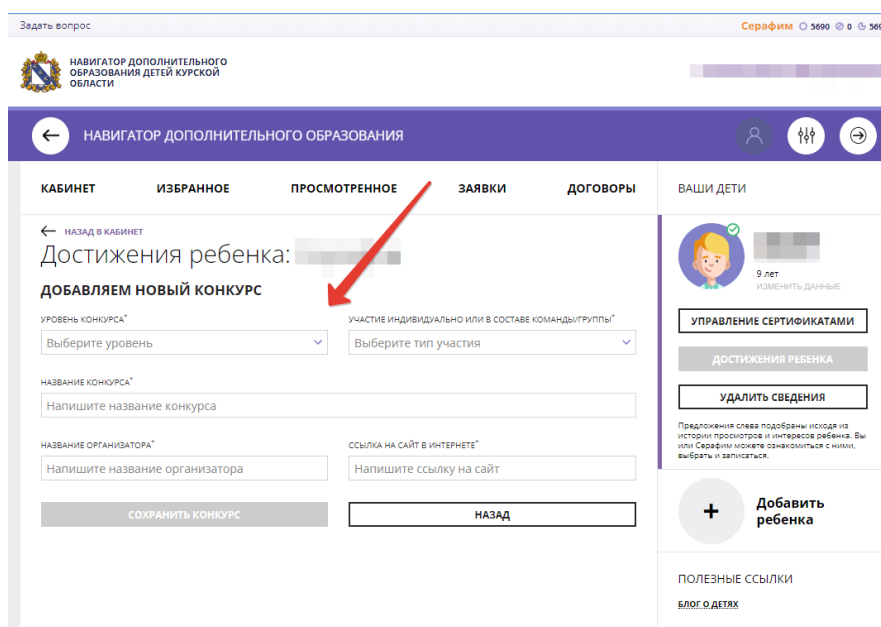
Задать вопрос

Серафим 5690 0 569

НАВИГАТОР ДОПОЛНИТЕЛЬНОГО ОБРАЗОВАНИЯ ДЕТЕЙ КУРСКОЙ ОБЛАСТИ

НАВИГАТОР ДОПОЛНИТЕЛЬНОГО ОБРАЗОВАНИЯ

КАБИНЕТ ИЗБРАННОЕ ПРОСМОТРЕННОЕ ЗАЯВКИ ДОГОВОРЫ

ВАШИ ДЕТИ

НАЗАД В КАБИНЕТ

Достижения ребенка:

ДОБАВЛЯЕМ НОВЫЙ КОНКУРС

УРОВЕНЬ КОНКУРСА*
Выберите уровень

УЧАСТИЕ ИНДИВИДУАЛЬНО ИЛИ В СОСТАВЕ КОМАНДЫ/ГРУППЫ*
Выберите тип участия

НАЗВАНИЕ КОНКУРСА*
Напишите название конкурса

НАЗВАНИЕ ОРГАНИЗАТОРА*
Напишите название организатора

ССЫЛКА НА САЙТ В ИНТЕРНЕТЕ*
Напишите ссылку на сайт

СОХРАНИТЬ КОНКУРС

НАЗАД

9 лет
ИЗМЕНИТЬ ДАННЫЕ

УПРАВЛЕНИЕ СЕРТИФИКАТАМИ

ДОСТИЖЕНИЯ РЕБЕНКА

УДАЛИТЬ СВЕДЕНИЯ

Предложения слева подобраны исходя из истории просмотров и интересов ребенка. Вы или Серафим можете ознакомиться с ними, выбрать и записаться.

+

Добавить ребенка

ПОЛЕЗНЫЕ ССЫЛКИ

БЛОГ О ДЕТЯХ